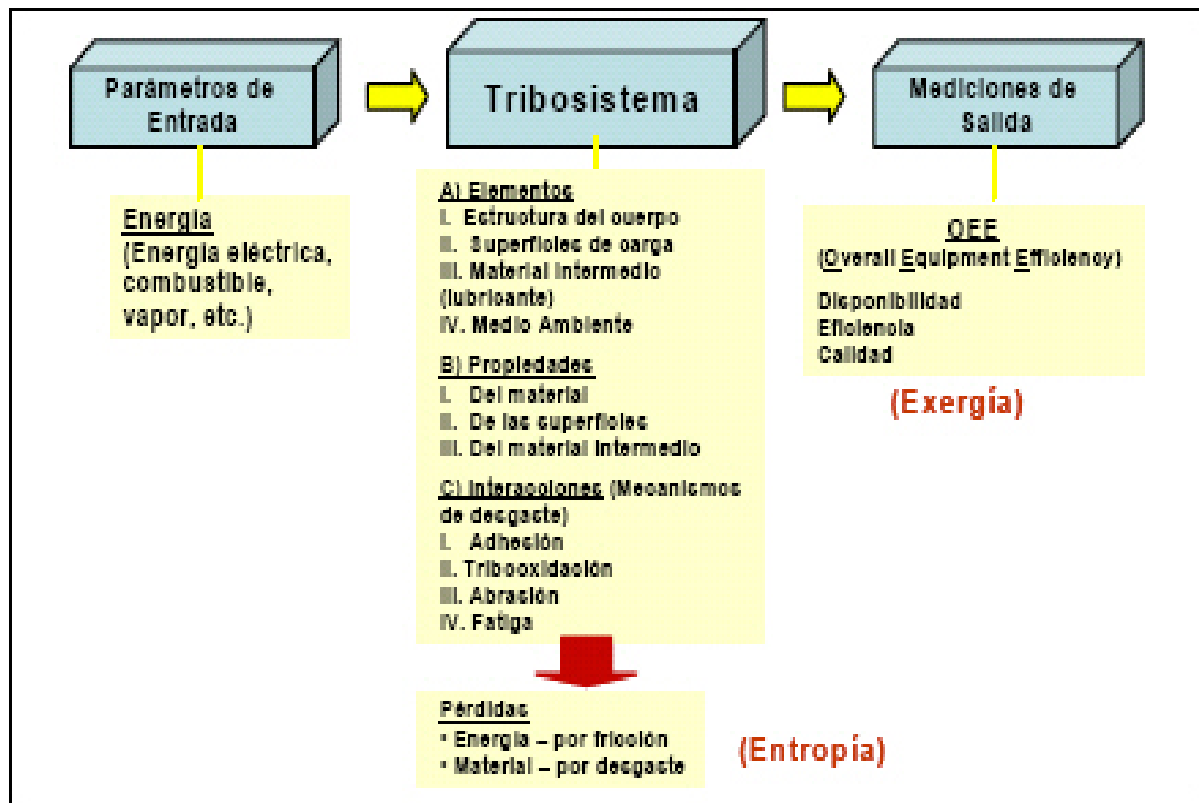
Parámetros de Entrada

Tribosistema

Mediciones de Salida

Energía
(Energía eléctrica, combustible, vapor, etc.)

A) Elementos
I. Estructura del cuerpo
II. Superficies de carga
III. Material intermedio (lubricante)
IV. Medio Ambiente

B) Propiedades
I. Del material
II. De las superficies
III. Del material intermedio

C) Interacciones (Mecanismos de desgaste)
I. Adhesión
II. Triboxidación
III. Abrasión
IV. Fatiga

OEE
(Overall Equipment Efficiency)

Disponibilidad
Eficiencia
Calidad

(Exergía)

Pérdidas
• Energía – por fricción
• Material – por desgaste

(Entropía)